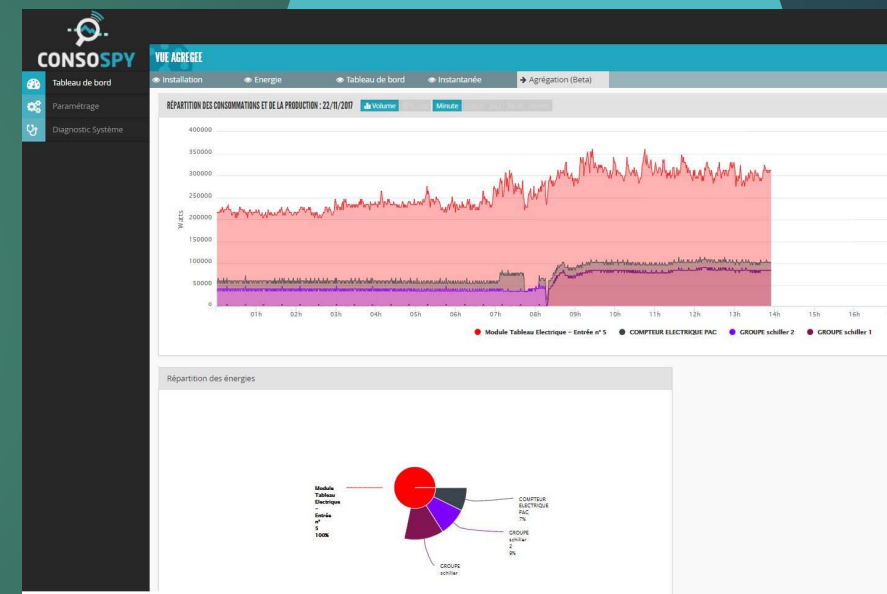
CONSOSPY

VUE AGREGEE

Tableau de bord
Paramétrage
Diagnostic Système

Installation
Energie
Tableau de bord
Instantanée
Agrégation (Beta)

RÉPARTITION DES CONSOMMATIONS ET DE LA PRODUCTION : 22/11/2017
Volume
Minute

400000
350000
300000
250000
200000
150000
100000
50000
0
Watts

01h 02h 03h 04h 05h 06h 07h 08h 09h 10h 11h 12h 13h 14h 15h 16h

Module Tableau Electrique – Entrée n° 5
COMPTEUR ELECTRIQUE PAC
GROUPE schiller 2
GROUPE schiller 1

Répartition des énergies

Module Tableau Electrique – Entrée n° 5 100%

COMPTEUR ELECTRIQUE PAC 7%

GROUPE schiller 2 0%

GROUPE schiller